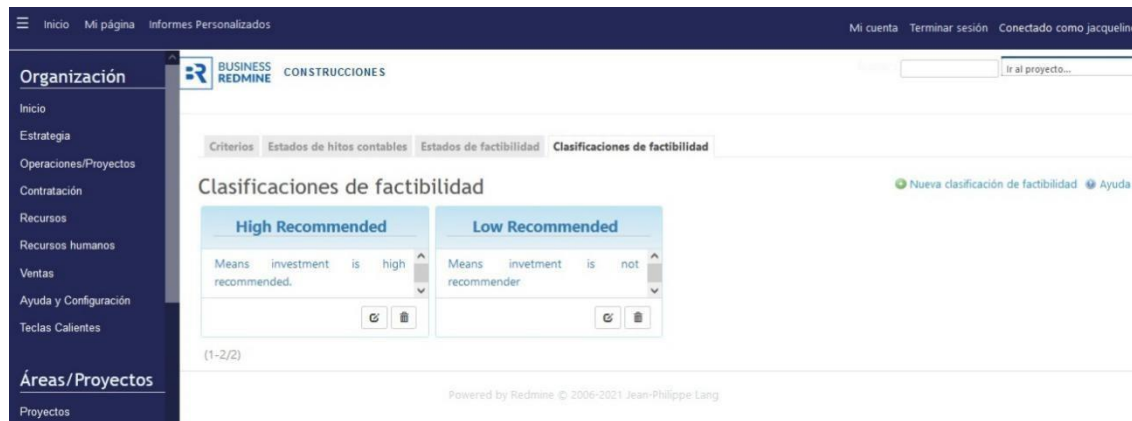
Inicio Mi página Informes Personalizados

Mi cuenta Terminar sesión Conectado como jacquelin

Organización

Inicio
Estrategia
Operaciones/Proyectos
Contratación
Recursos
Recursos humanos
Ventas
Ayuda y Configuración
Teclas Calientes

Áreas/Proyectos

Proyectos

BUSINESS REDMINE CONSTRUCCIONES

Buscar: Ir al proyecto...

Criterios Estados de hitos contables Estados de factibilidad Clasificaciones de factibilidad

Clasificaciones de factibilidad

Nueva clasificación de factibilidad Ayuda

| High Recommended | Low Recommended |
|---|---|
| Means investment is high recommended. | Means invetment is not recommender |

(1-2/2)

Powered by Redmine © 2006-2021 Jean-Philippe Lang